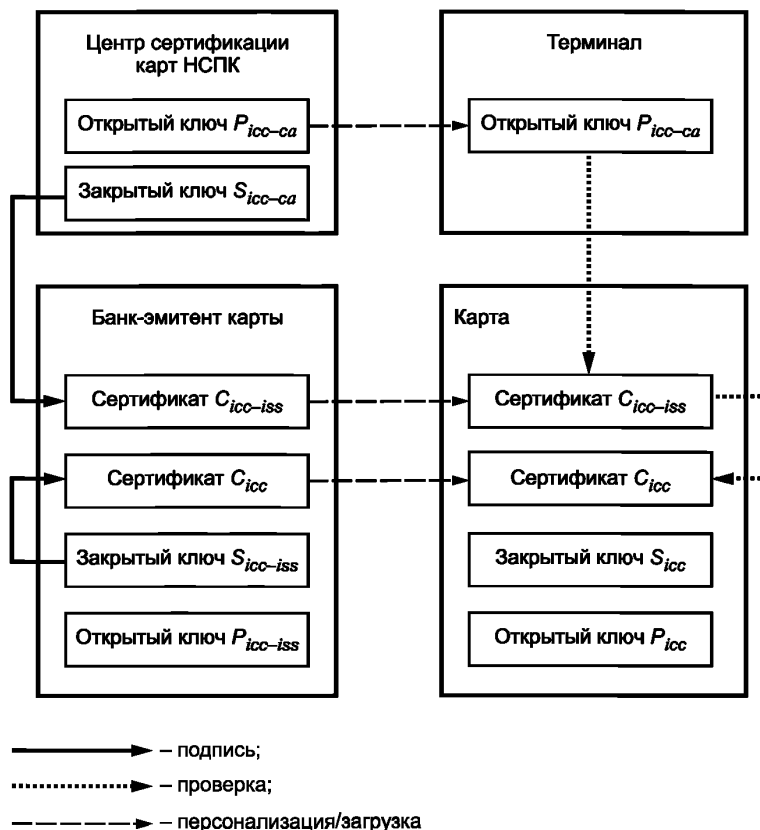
Центр сертификации карт НСПК

Открытый ключ $P_{icc-ca}$

Закрытый ключ $S_{icc-ca}$

Терминал

Открытый ключ $P_{icc-ca}$

Банк-эмитент карты

Сертификат $C_{icc-iss}$

Сертификат $C_{icc}$

Закрытый ключ $S_{icc-iss}$

Открытый ключ $P_{icc-iss}$

Карта

Сертификат $C_{icc-iss}$

Сертификат $C_{icc}$

Закрытый ключ $S_{icc}$

Открытый ключ $P_{icc}$

– подпись;

– проверка;

– персонализация/загрузка